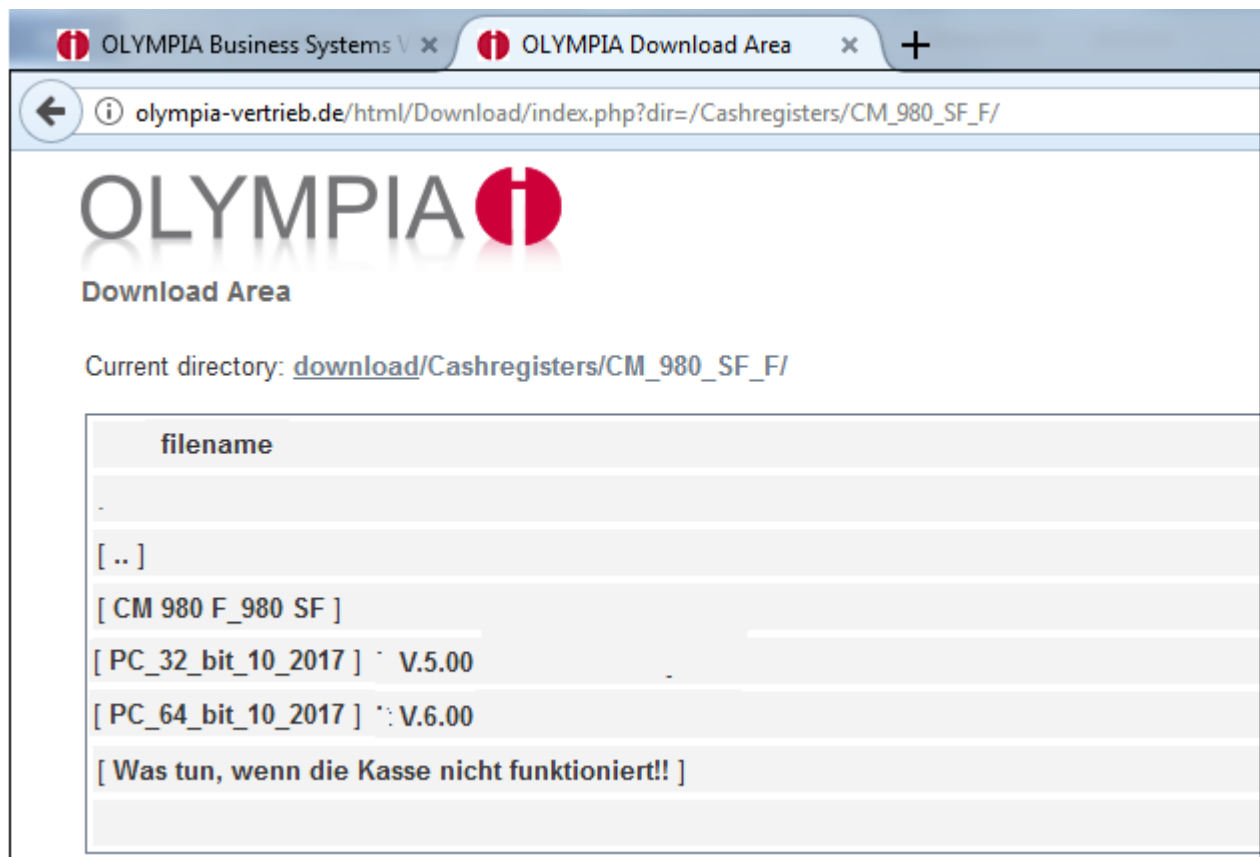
OLYMPIA Business Systems V ×
OLYMPIA Download Area ×
+

olympia-vertrieb.de/html/Download/index.php?dir=/Cashregisters/CM_980_SF_F/

OLYMPIA

Download Area

Current directory: download/Cashregisters/CM_980_SF_F/

| filename |
|---|
| . |
| [ .. ] |
| [ CM 980 F_980 SF ] |
| [ PC_32_bit_10_2017 ] V.5.00 |
| [ PC_64_bit_10_2017 ] V.6.00 |
| [ Was tun, wenn die Kasse nicht funktioniert!! ] |
| |